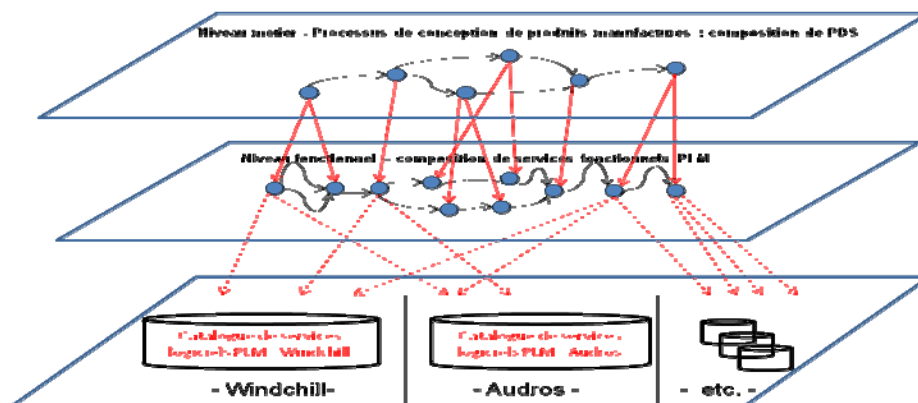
Niveau métier - Processus de conception de produits manufacturés : composition de PDS

Niveau fonctionnel - composition de services fonctionnels PLM

Catalogue de services logiciels PLM - Windchill

- Windchill-

Catalogue de services logiciels PLM - Audros

- Audros -

- etc. -